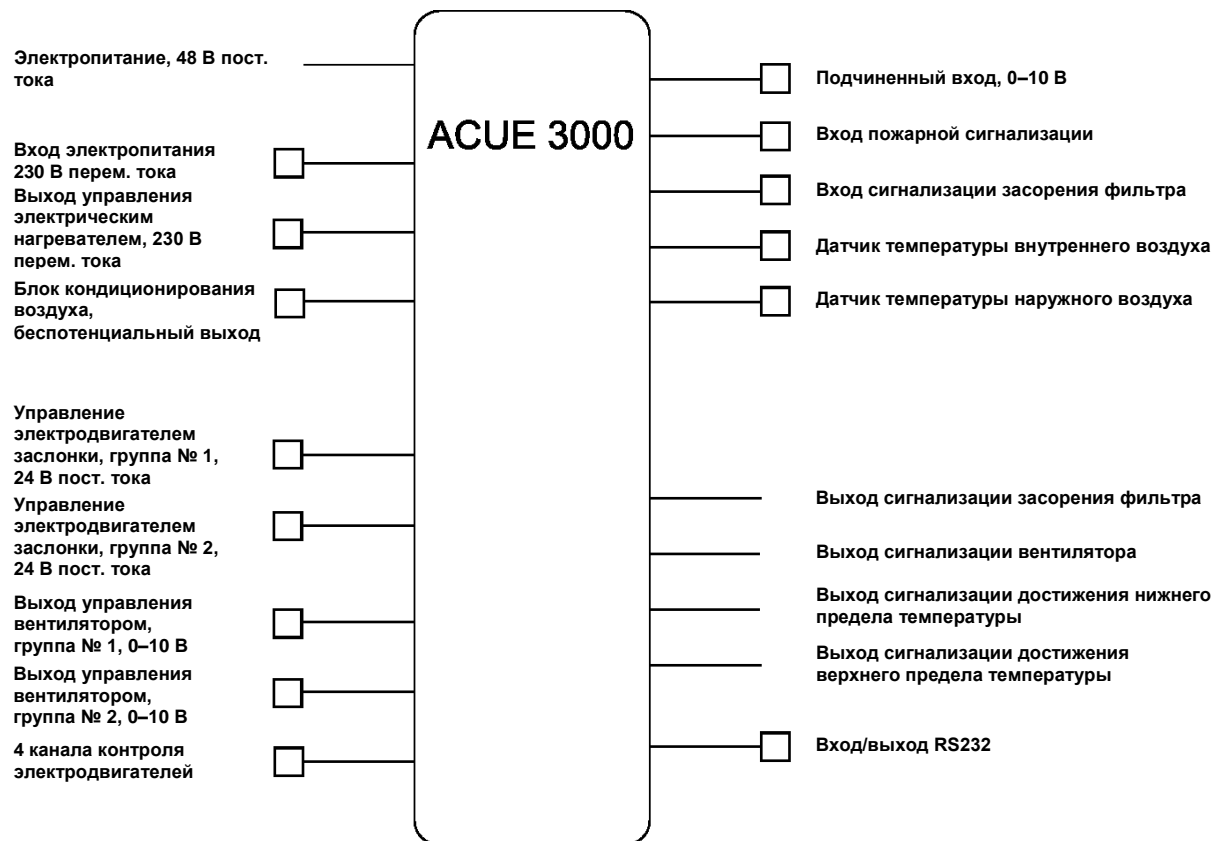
ACUE 3000

Электропитание, 48 В пост. тока

Вход электропитания 230 В перем. тока

Выход управления электрическим нагревателем, 230 В перем. тока

Блок кондиционирования воздуха, беспотенциальный выход

Управление электродвигателем заслонки, группа № 1, 24 В пост. тока

Управление электродвигателем заслонки, группа № 2, 24 В пост. тока

Выход управления вентилятором, группа № 1, 0–10 В

Выход управления вентилятором, группа № 2, 0–10 В

4 канала контроля электродвигателей

Подчиненный вход, 0–10 В

Вход пожарной сигнализации

Вход сигнализации засорения фильтра

Датчик температуры внутреннего воздуха

Датчик температуры наружного воздуха

Выход сигнализации засорения фильтра

Выход сигнализации вентилятора

Выход сигнализации достижения нижнего предела температуры

Выход сигнализации достижения верхнего предела температуры

Вход/выход RS232